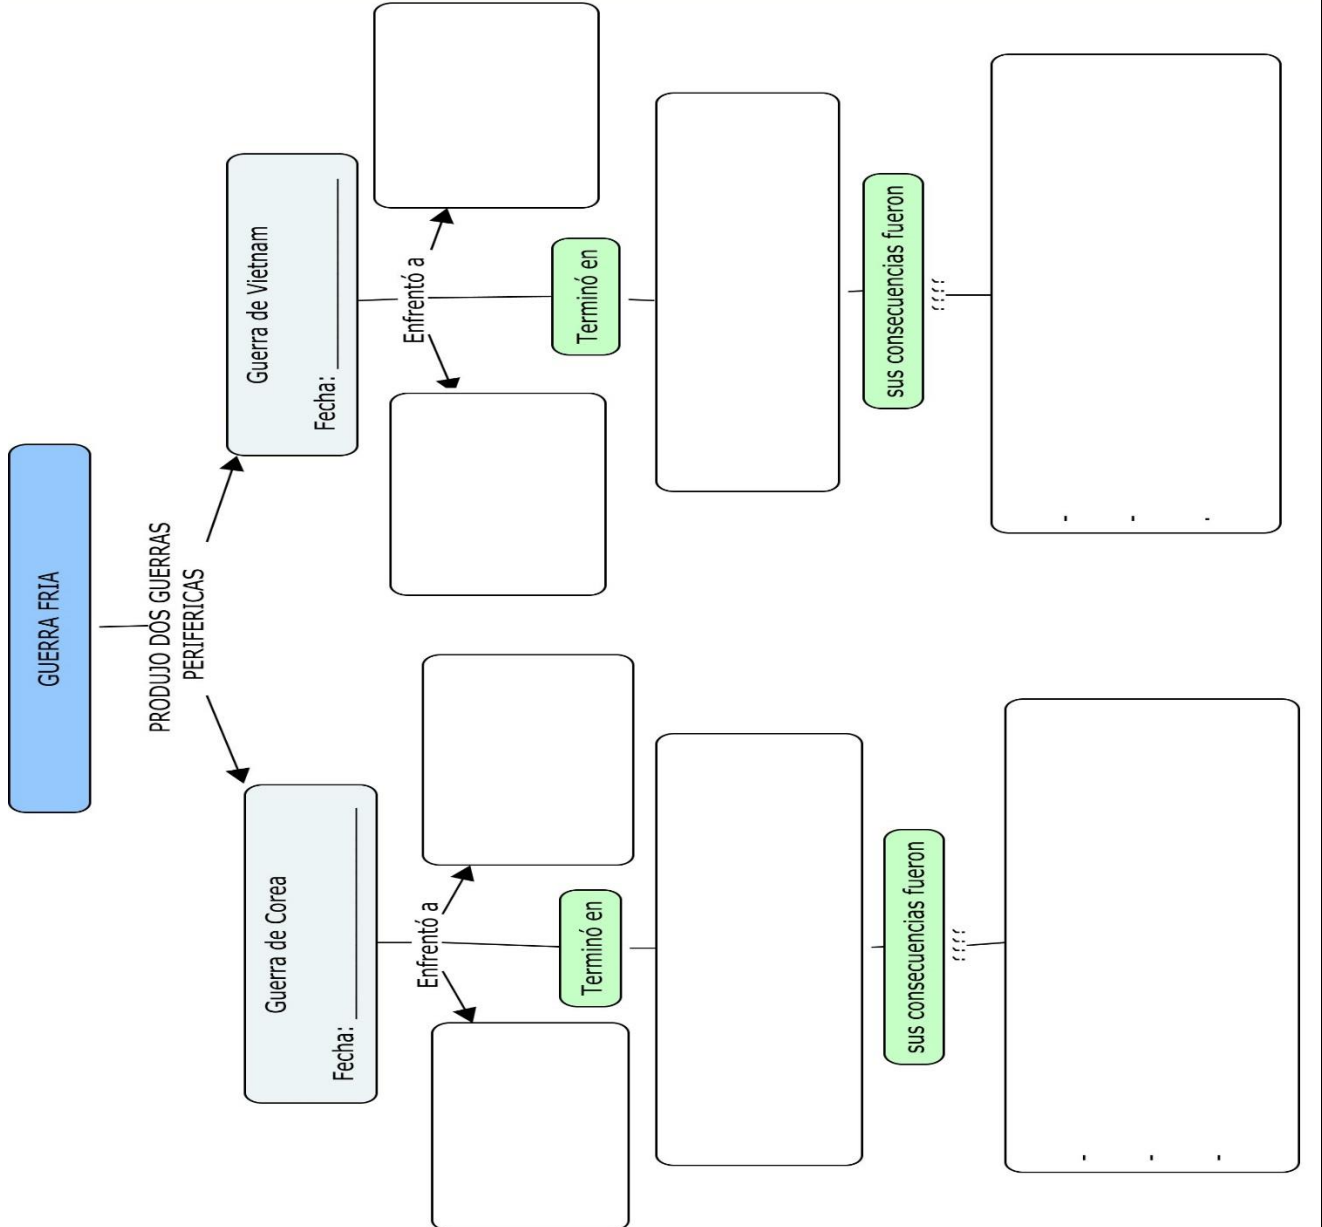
GUERRA FRIA

PRODUJO DOS GUERRAS PERIFERICAS

Guerra de Vietnam
Fecha: ___________

Enfrentó a

Terminó en

sus consecuencias fueron

Guerra de Corea
Fecha: ___________

Enfrentó a

Terminó en

sus consecuencias fueron